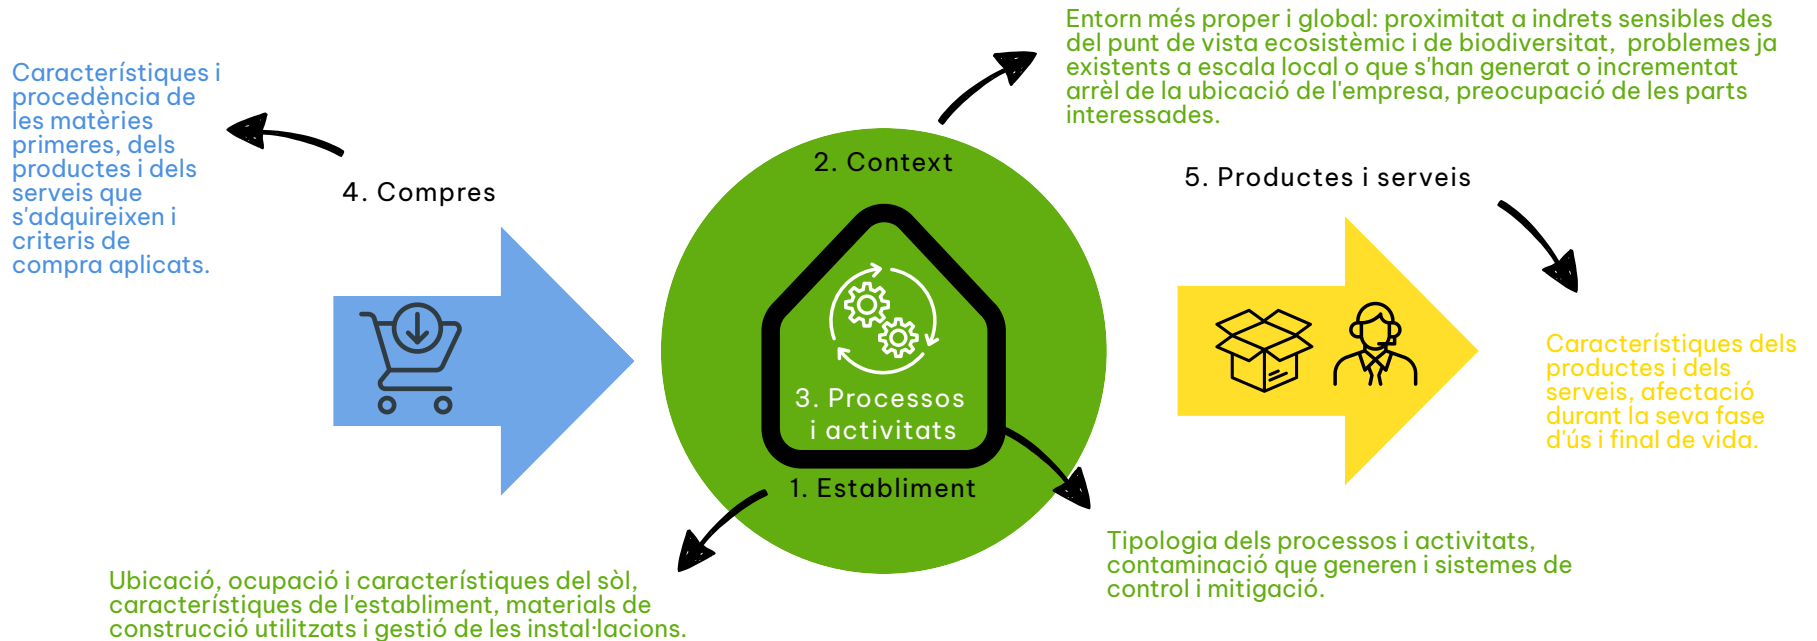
Característiques i procedència de les matèries primeres, dels productes i dels serveis que s'adquireixen i criteris de compra aplicats.

4. Compres

Entorn més proper i global: proximitat a indrets sensibles des del punt de vista ecosistèmic i de biodiversitat, problemes ja existents a escala local o que s'han generat o incrementat arrèl de la ubicació de l'empresa, preocupació de les parts interessades.

2. Context

3. Processos i activitats

1. Establiment

5. Productes i serveis

Característiques dels productes i dels serveis, afectació durant la seva fase d'ús i final de vida.

Tipologia dels processos i activitats, contaminació que generen i sistemes de control i mitigació.

Ubicació, ocupació i característiques del sòl, característiques de l'establiment, materials de construcció utilitzats i gestió de les instal·lacions.